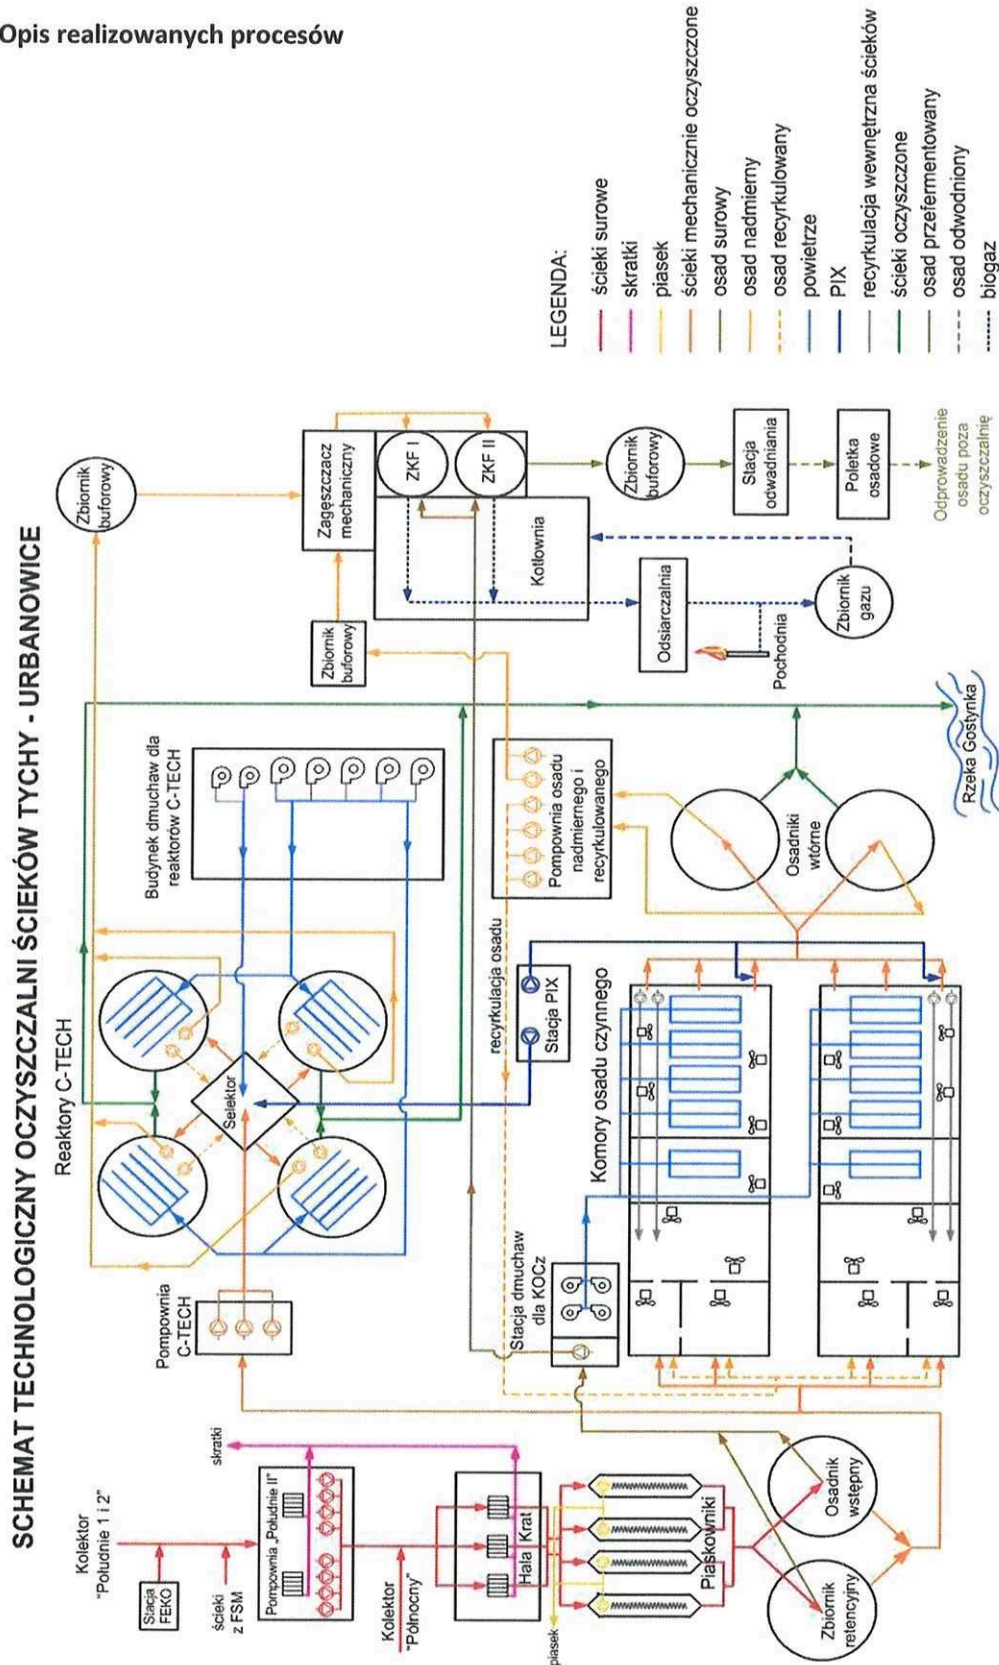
Opis realizowanych procesów

SCHEMAT TECHNOLOGICZNY OCZYSZCZALNI ŚCIEKÓW TYCHY - URBANOWICE

LEGENDA:
ścieki surowe
skratki
piasek
ścieki mechanicznie oczyszczone
osad surowy
osad nadmierny
osad recyrkulowany
powietrze
PIX
recyrkulacja wewnętrzna ścieków
ścieki oczyszczone
osad przefermentowany
osad odwodniony
biogaz

Kolektor "Południe 1 i 2"
Stacja FEKO
ścieki z FSM
Pompownia „Południe II"
skratki
Kolektor "Północny"
Hala Krat
piasek
Piaskowniki
Zbiornik retencyjny
Osadnik wstępny
Pompownia C-TECH
Reaktory C-TECH
Selektor
Budynek dmuchaw dla reaktorów C-TECH
Stacja dmuchaw dla KOCz
Komory osadu czynnego
recyrkulacja osadu
Stacja PIX
Pompownia osadu nadmiernego i recyrkulowanego
Osadniki wtórne
Rzeka Gostynka
Zbiornik buforowy
Zbiornik buforowy
Zagęszczacz mechaniczny
ZKF I
ZKF II
Kotłownia
Odsiarczalnia
Pochodnia
Zbiornik gazu
Zbiornik buforowy
Stacja odwadniania
Poletka osadowe
Odprowadzenie osadu poza oczyszczalnię